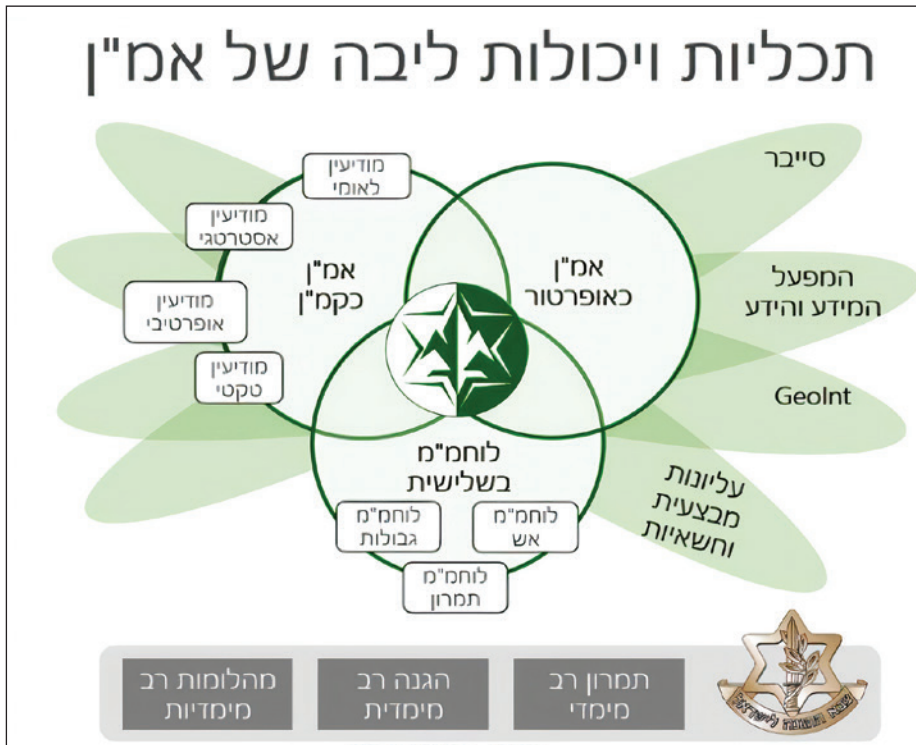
תכליות ויכולות ליבה של אמ"ן

מודיעין לאומי

מודיעין אסטרטגי

מודיעין אופרטיבי

מודיעין טקטי

אמ"ן כקמ"ן

אמ"ן כאופרטור

לוחמ"מ בשלישית

לוחמ"מ גבולות

לוחמ"מ אש

לוחמ"מ תמרון

סייבר

המפעל המידע והידע

GeoInt

עליונות מבצעית וחשאיות

מהלומות רב מימדיות

הגנה רב מימדית

תמרון רב מימדי

צבא ההגנה לישראל